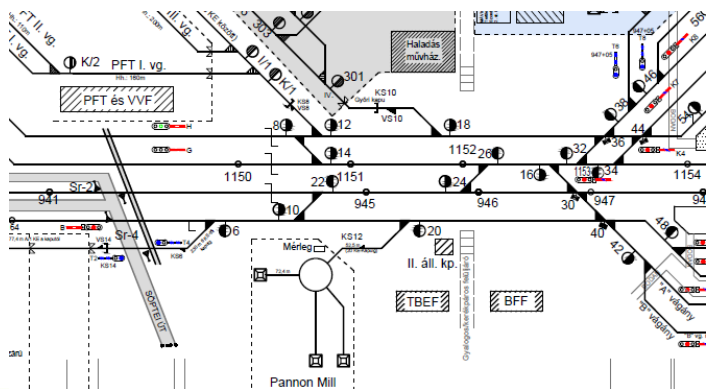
PFT II. vg.
II. vg.
KE kiszár.
303
Haladás művház
K/2
PFT I. vg.
Hh.: 160m
PFT és VVF
I/1
K/1
301
IV
KS10
Győri kapu
KS8
VS8
VS10
H
8
12
18
G
14
1152
26
32
36
44
K4
38
46
1150
22
1151
24
16
1153
34
1154
Sr-2
941
945
946
30
947
10
64
Sr-4
6
20
40
48
42
T4
KS6
KS14
T2
KS12
Mérleg
II. áll. kp.
Gyalogos/kerékpáros felüljáró
"A" vágány
"B" vágány
TBEF
BFF
SOPTEX ÚT
Pannon Mill